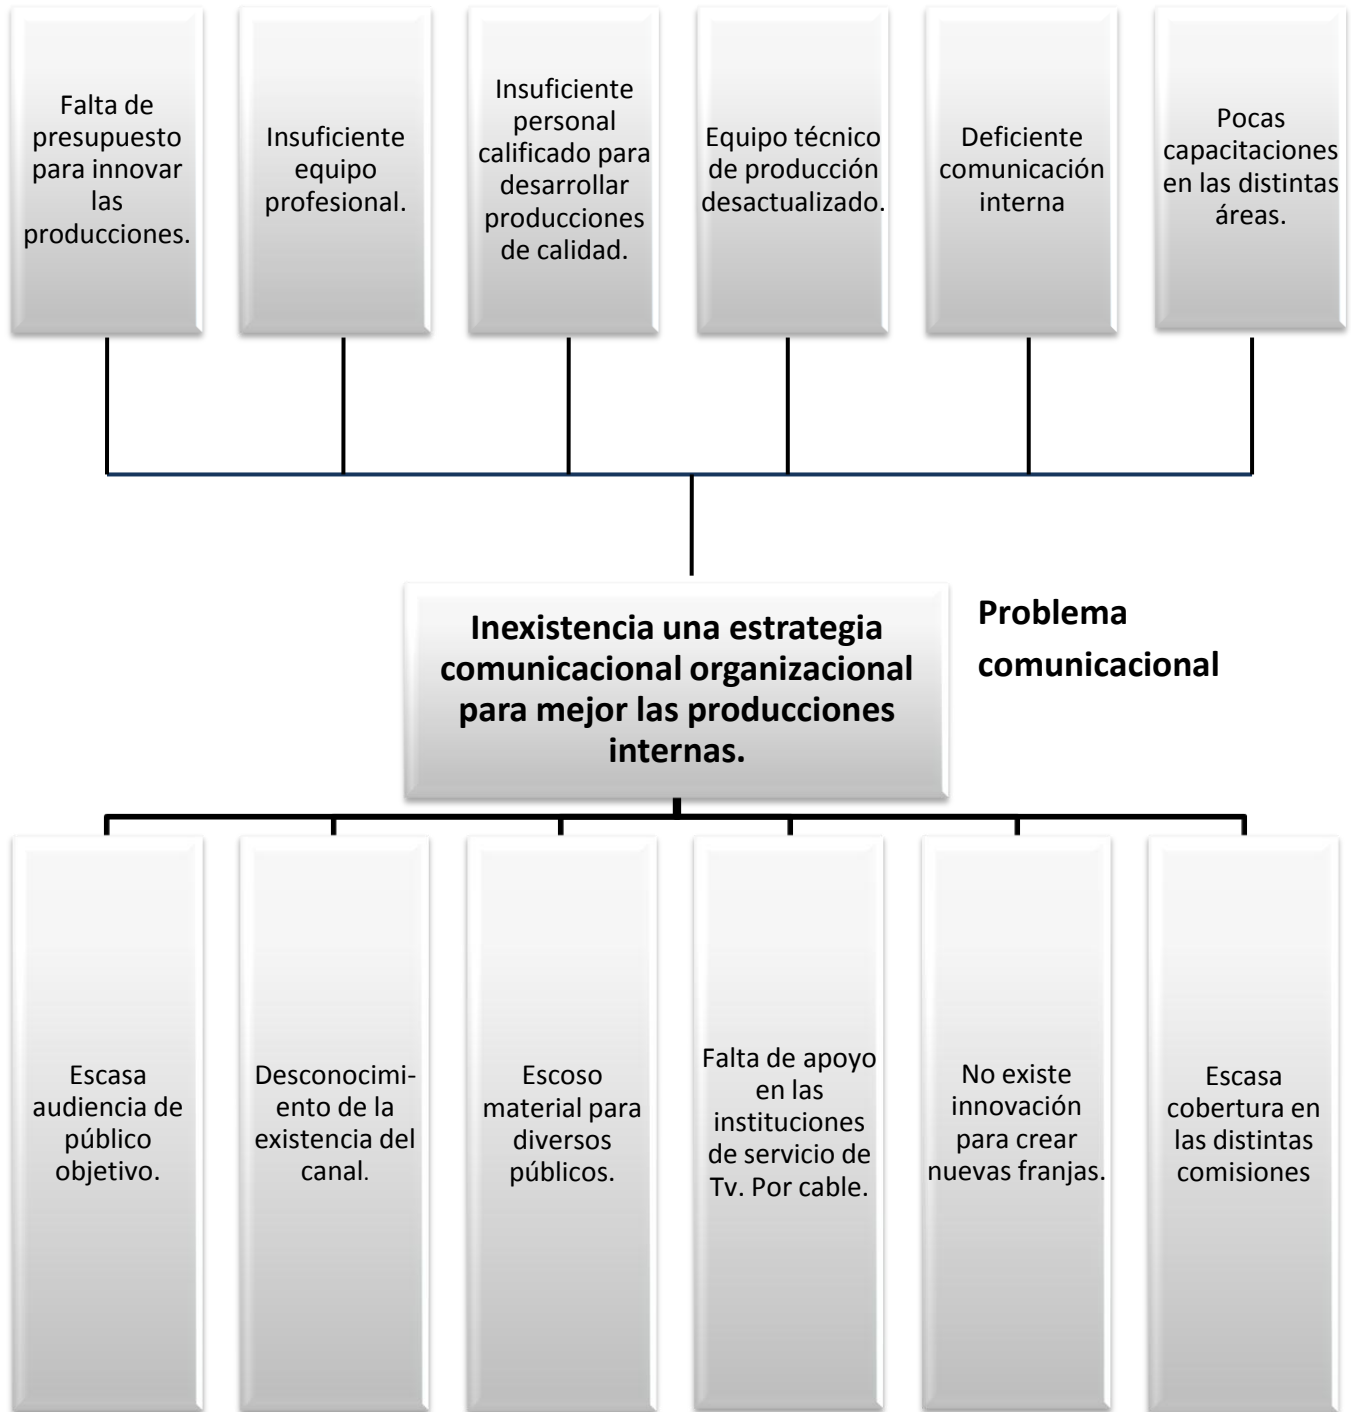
Falta de presupuesto para innovar las producciones.

Insuficiente equipo profesional.

Insuficiente personal calificado para desarrollar producciones de calidad.

Equipo técnico de producción desactualizado.

Deficiente comunicación interna

Pocas capacitaciones en las distintas áreas.

Inexistencia una estrategia comunicacional organizacional para mejor las producciones internas.

Problema comunicacional

Escasa audiencia de público objetivo.

Desconocimiento de la existencia del canal.

Escoso material para diversos públicos.

Falta de apoyo en las instituciones de servicio de Tv. Por cable.

No existe innovación para crear nuevas franjas.

Escasa cobertura en las distintas comisiones